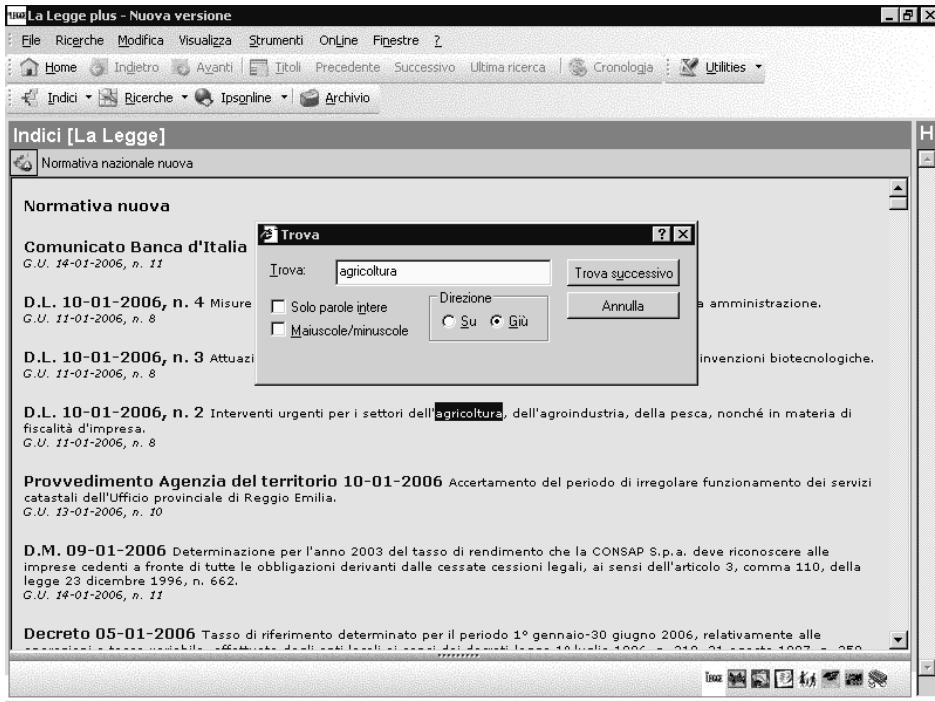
La Legge plus - Nuova versione

File Ricerche Modifica Visualizza Strumenti OnLine Finestre ?

Home Indietro Avanti Titoli Precedente Successivo Ultima ricerca Cronologia Utilities

Indici Ricerche Ipsonline Archivio

Indici [La Legge]

H

Normativa nazionale nuova

Normativa nuova

Comunicato Banca d'Italia
G.U. 14-01-2006, n. 11

D.L. 10-01-2006, n. 4 Misure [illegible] amministrazione.
G.U. 11-01-2006, n. 8

D.L. 10-01-2006, n. 3 Attuazi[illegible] invenzioni biotecnologiche.
G.U. 11-01-2006, n. 8

Trova
?
Trova: agricoltura
Trova successivo
Annulla
Solo parole intere
Maiuscole/minuscole
Direzione
Su Giù

D.L. 10-01-2006, n. 2 Interventi urgenti per i settori dell'agricoltura, dell'agroindustria, della pesca, nonché in materia di fiscalità d'impresa.
G.U. 11-01-2006, n. 8

Provvedimento Agenzia del territorio 10-01-2006 Accertamento del periodo di irregolare funzionamento dei servizi catastali dell'Ufficio provinciale di Reggio Emilia.
G.U. 13-01-2006, n. 10

D.M. 09-01-2006 Determinazione per l'anno 2003 del tasso di rendimento che la CONSAP S.p.a. deve riconoscere alle imprese cedenti a fronte di tutte le obbligazioni derivanti dalle cessate cessioni legali, ai sensi dell'articolo 3, comma 110, della legge 23 dicembre 1996, n. 662.
G.U. 14-01-2006, n. 11

Decreto 05-01-2006 Tasso di riferimento determinato per il periodo 1° gennaio-30 giugno 2006, relativamente alle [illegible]